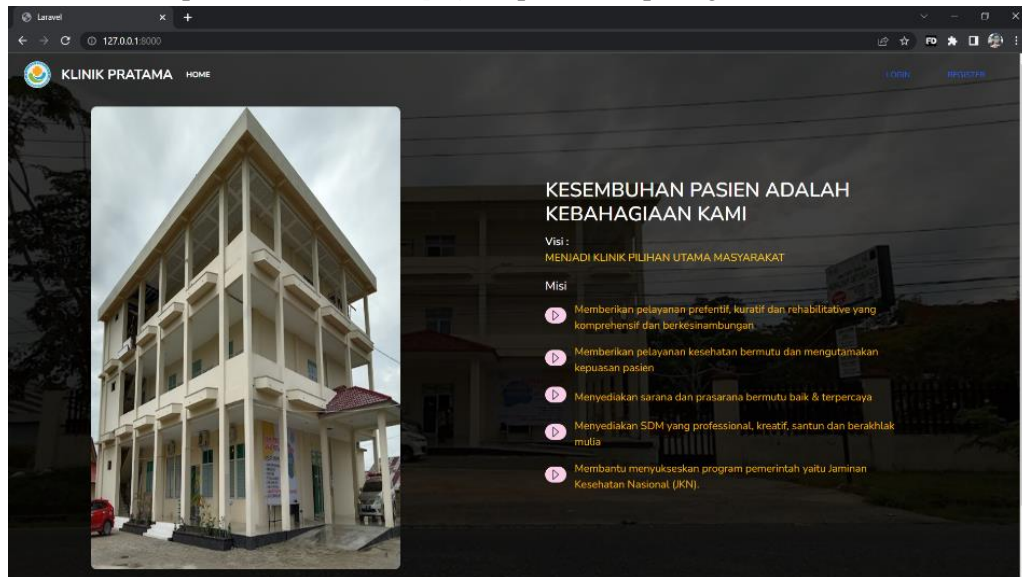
Laravel

127.0.0.1:8000

KLINIK PRATAMA HOME

LOGIN REGISTER

KESEMBUHAN PASIEN ADALAH KEBAHAGIAAN KAMI

Visi :

MENJADI KLINIK PILIHAN UTAMA MASYARAKAT

Misi

Memberikan pelayanan prefentif, kuratif dan rehabilitative yang komprehensif dan berkesinambungan

Memberikan pelayanan kesehatan bermutu dan mengutamakan kepuasan pasien

Menyediakan sarana dan prasarana bermutu baik & terpercaya

Menyediakan SDM yang professional, kreatif, santun dan berakhlak mulia

Membantu menyukseskan program pemerintah yaitu Jaminan Kesehatan Nasional (JKN).